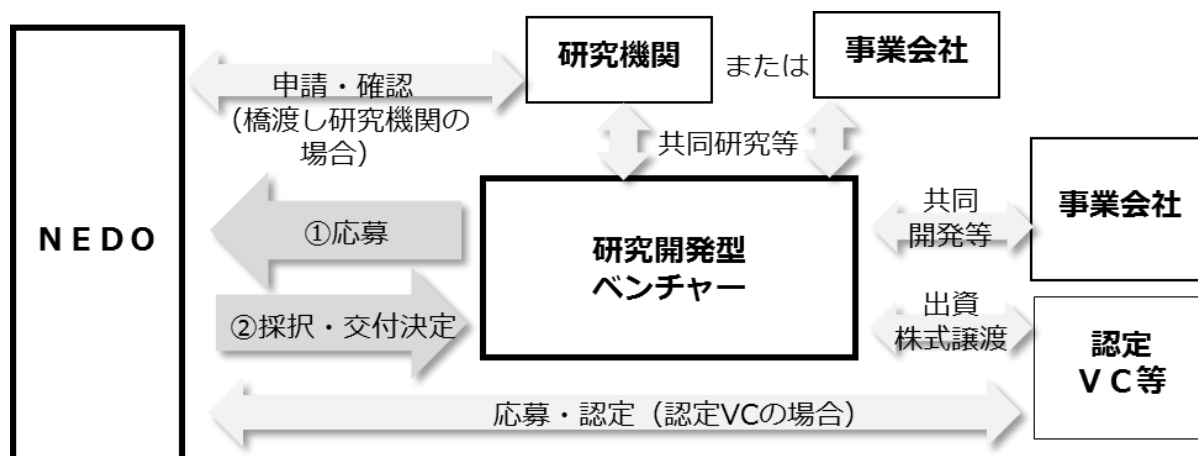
NEDO

申請・確認
(橋渡し研究機関の場合)

研究機関

または

事業会社

共同研究等

①応募

②採択・交付決定

研究開発型
ベンチャー

共同
開発等

事業会社

出資
株式譲渡

認定
VC等

応募・認定(認定VCの場合)